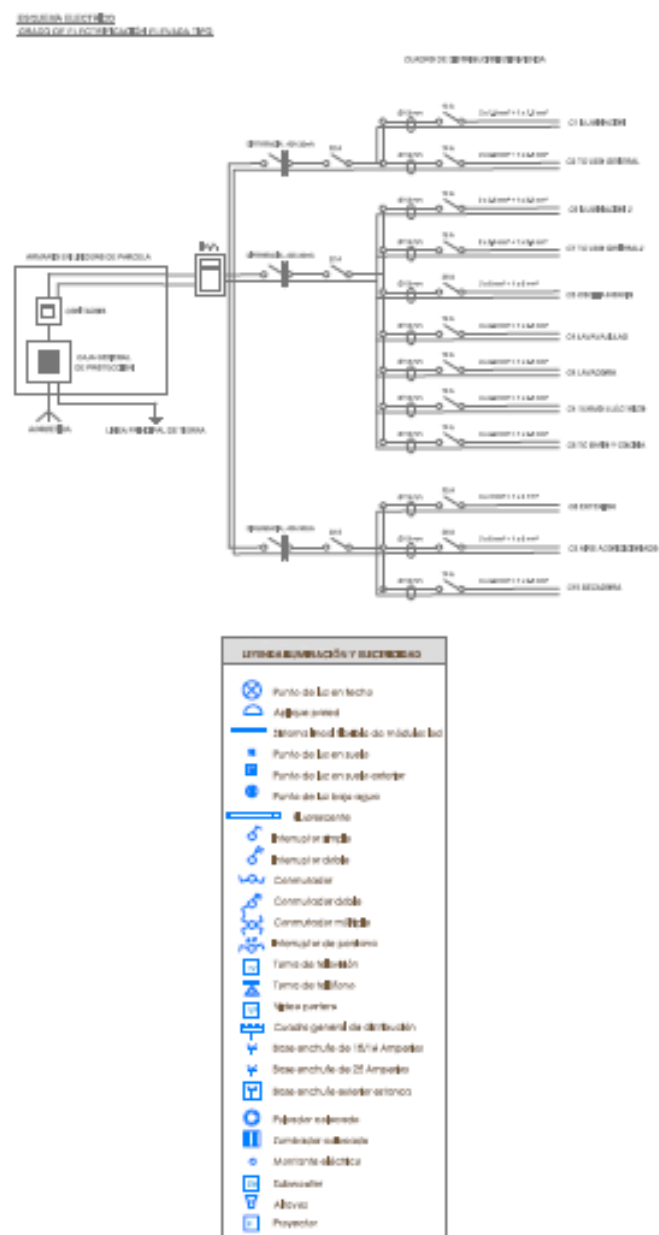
ESQUEMA ELECTRICO
GRADO DE ELECTRIFICACION ELEVADA TIPO

CUADRO DE DISTRIBUCION VIVIENDA

ARMARIO DE LINDERO DE PARCELA

CONTADOR

CAJA GENERAL DE PROTECCION

ACOMETIDA

LINEA PRINCIPAL DE TIERRA

DIFERENCIAL 40A/30mA

DIFERENCIAL 40A/30mA

DIFERENCIAL 40A/30mA

C1 ILUMINACION

C2 TC USO GENERAL

C6 ILUMINACION 2

C7 TC USO GENERAL 2

C3 COCINA/HORNO

C4 LAVAVAJILLAS

C4 LAVADORA

C5 BAÑOS/COCINA

C10 SECADORA

LEYENDA ILUMINACIÓN Y ELECTRICIDAD

Punto de luz en techo
Aplique pared
Sistema lineal flexible de módulos led
Punto de luz en suelo
Punto de luz en suelo exterior
Punto de luz bajo agua
Fluorescente
Interruptor simple
Interruptor doble
Conmutador
Conmutador doble
Conmutador múltiple
Interruptor de persiana
Toma de televisión
Toma de teléfono
Vídeo portero
Cuadro general de distribución
Base enchufe de 10/16 Amperios
Base enchufe de 25 Amperios
Base enchufe exterior estanco
Altavoz empotrado
Columna empotrada
Mando eléctrico
Subwoofer
Altavoz
Proyector